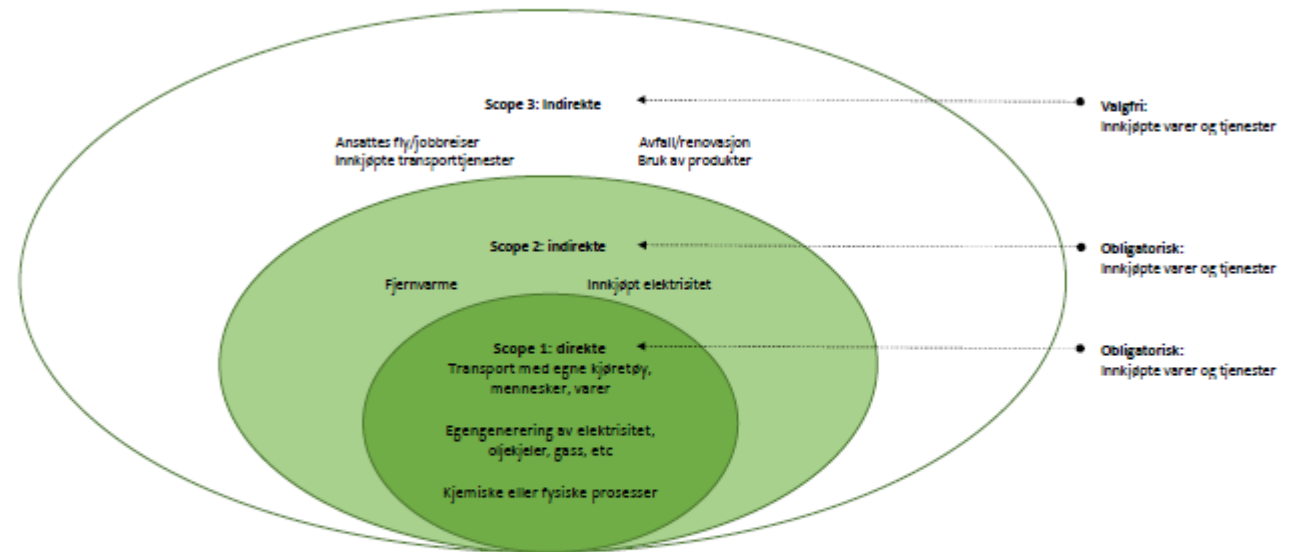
Scope 3: Indirekte

Ansattes fly/jobbreiser
Innkjøpte transporttjenester

Avfall/renovasjon
Bruk av produkter

Valgfri:
Innkjøpte varer og tjenester

Scope 2: indirekte

Fjernvarme

Innkjøpt elektrisitet

Obligatorisk:
Innkjøpte varer og tjenester

Scope 1: direkte
Transport med egne kjøretøy, mennesker, varer

Egengenerering av elektrisitet, oljekjeler, gass, etc

Kjemiske eller fysiske prosesser

Obligatorisk:
Innkjøpte varer og tjenester